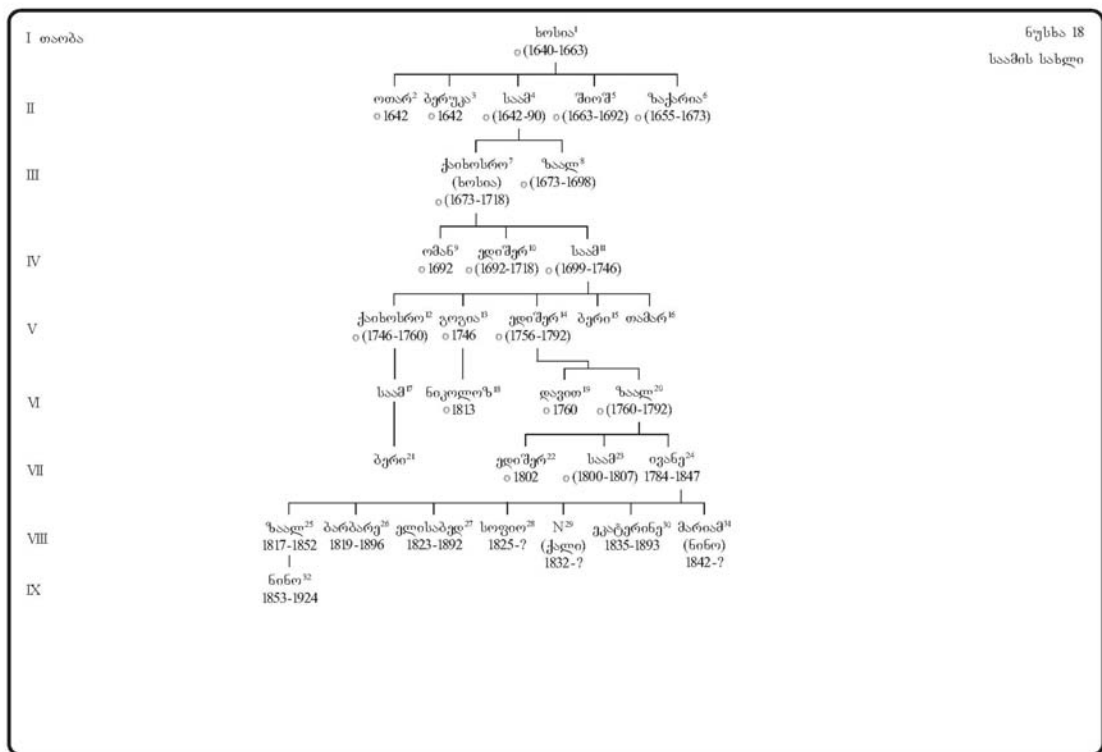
I თაობა

ხოსია$^{1}$
○ (1640-1663)

ნუსხა 18
საამის სახლი

II

ოთარ$^{2}$
○ 1642

ბერუკა$^{3}$
○ 1642

საამ$^{4}$
○ (1642-90)

შიომ$^{5}$
○ (1663-1692)

ზაქარია$^{6}$
○ (1655-1673)

III

ქაიხოსრო$^{7}$
(ხოსია)
○ (1673-1718)

ზაალ$^{8}$
○ (1673-1698)

IV

ომან$^{9}$
○ 1692

ედიშერ$^{10}$
○ (1692-1718)

საამ$^{11}$
○ (1699-1746)

V

ქაიხოსრო$^{12}$
○ (1746-1760)

გოგია$^{13}$
○ 1746

ედიშერ$^{14}$
○ (1756-1792)

ბერი$^{15}$

თამარ$^{16}$

VI

საამ$^{17}$

ნიკოლოზ$^{18}$
○ 1813

დავით$^{19}$
○ 1760

ზაალ$^{20}$
○ (1760-1792)

VII

ბერი$^{21}$

ედიშერ$^{22}$
○ 1802

საამ$^{23}$
○ (1800-1807)

ივანე$^{24}$
1784-1847

VIII

ზაალ$^{25}$
1817-1852

ბარბარე$^{26}$
1819-1896

ელისაბედ$^{27}$
1823-1892

სოფიო$^{28}$
1825-?

N$^{29}$
(ქალი)
1832-?

ეკატერინე$^{30}$
1835-1893

მარიამ$^{31}$
(ნინო)
1842-?

IX

ნინო$^{32}$
1853-1924